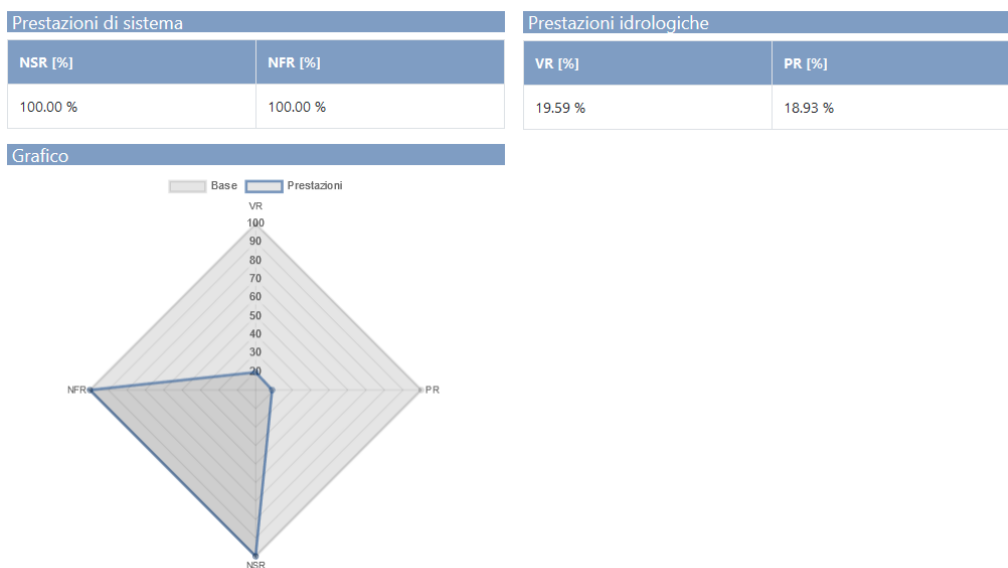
Prestazioni di sistema

| NSR [%] | NFR [%] |
|---|---|
| 100.00 % | 100.00 % |

Prestazioni idrologiche

| VR [%] | PR [%] |
|---|---|
| 19.59 % | 18.93 % |

Grafico

Base Prestazioni

VR
100
90
80
70
60
50
40
30
20
NFR
PR
NSR